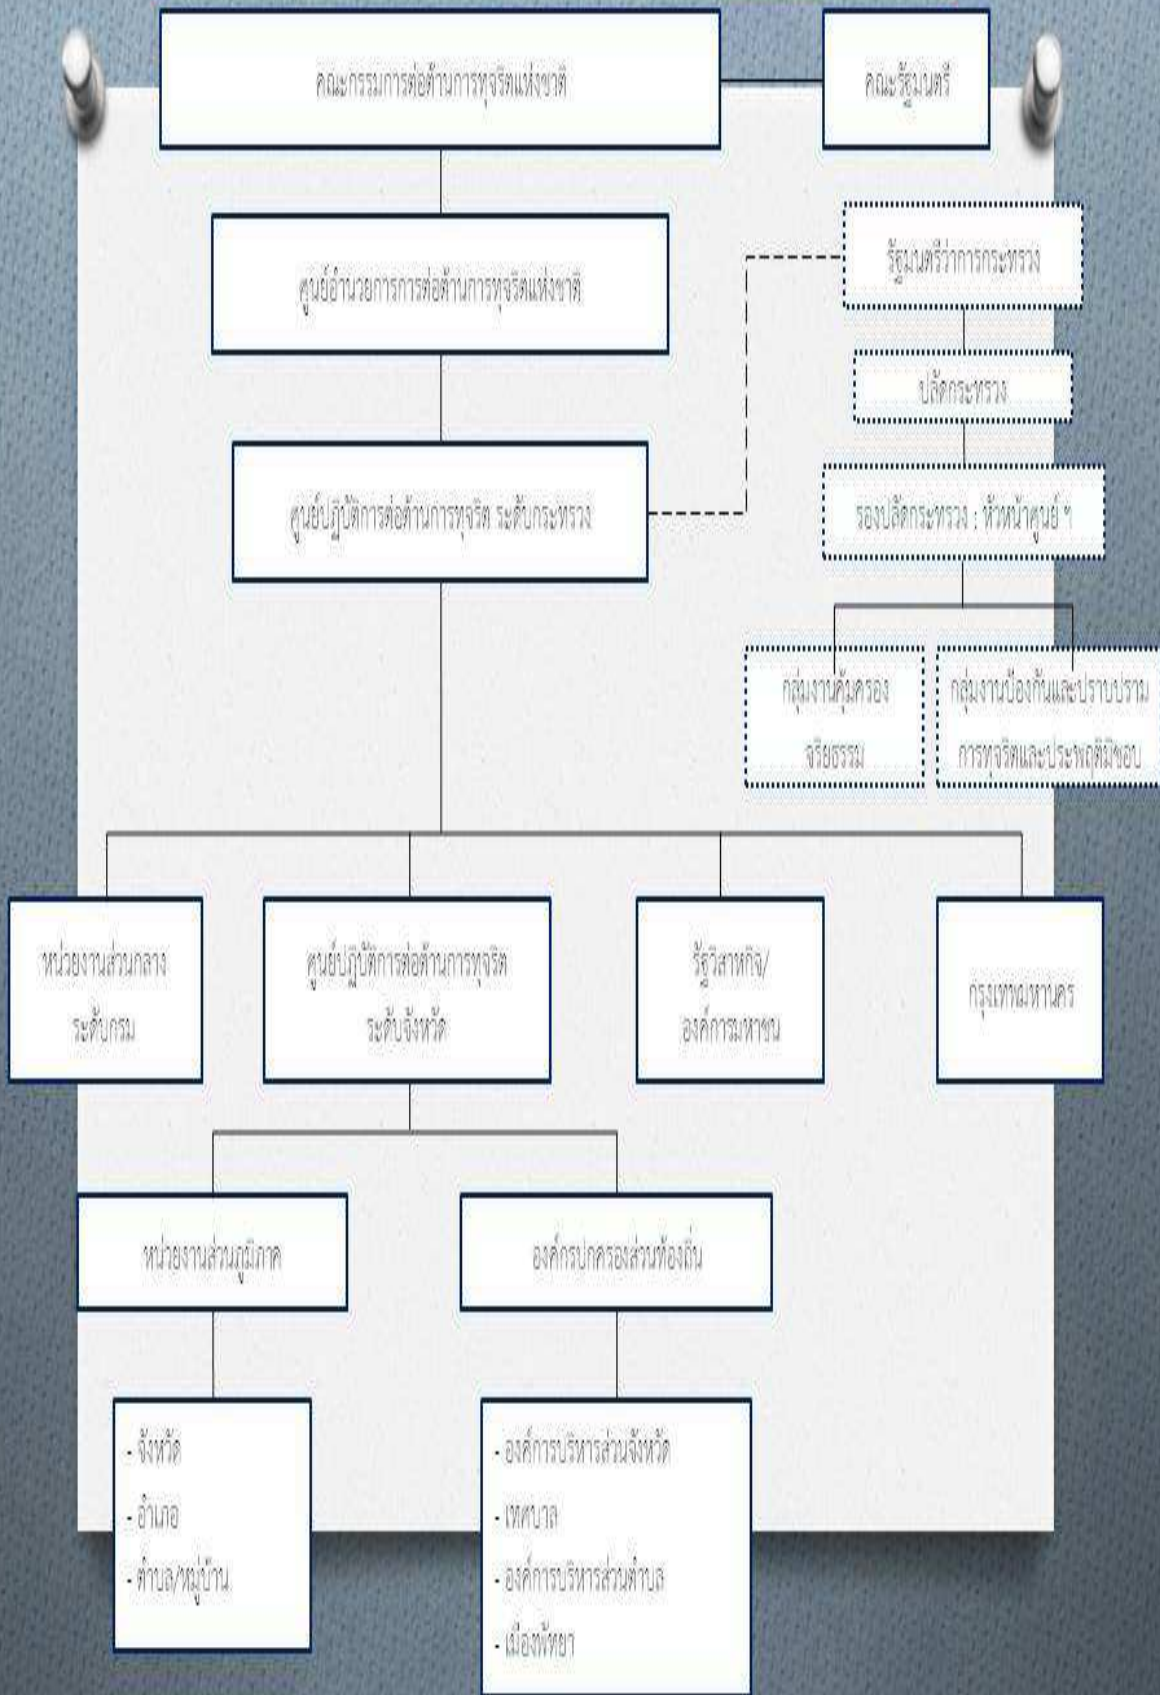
คณะกรรมการต่อต้านการทุจริตแห่งชาติ

คณะรัฐมนตรี

ศูนย์อำนวยการการต่อต้านการทุจริตแห่งชาติ

รัฐมนตรีว่าการกระทรวง

ปลัดกระทรวง

ศูนย์ปฏิบัติการต่อต้านการทุจริต ระดับกระทรวง

รองปลัดกระทรวง : หัวหน้าศูนย์ ฯ

กลุ่มงานคุ้มครองจริยธรรม

กลุ่มงานป้องกันและปราบปรามการทุจริตและประพฤติมิชอบ

หน่วยงานส่วนกลาง ระดับกรม

ศูนย์ปฏิบัติการต่อต้านการทุจริต ระดับจังหวัด

รัฐวิสาหกิจ/ องค์การมหาชน

กรุงเทพมหานคร

หน่วยงานส่วนภูมิภาค

องค์กรปกครองส่วนท้องถิ่น

- จังหวัด
- อำเภอ
- ตำบล/หมู่บ้าน

- องค์การบริหารส่วนจังหวัด
- เทศบาล
- องค์การบริหารส่วนตำบล
- เมืองพัทยา